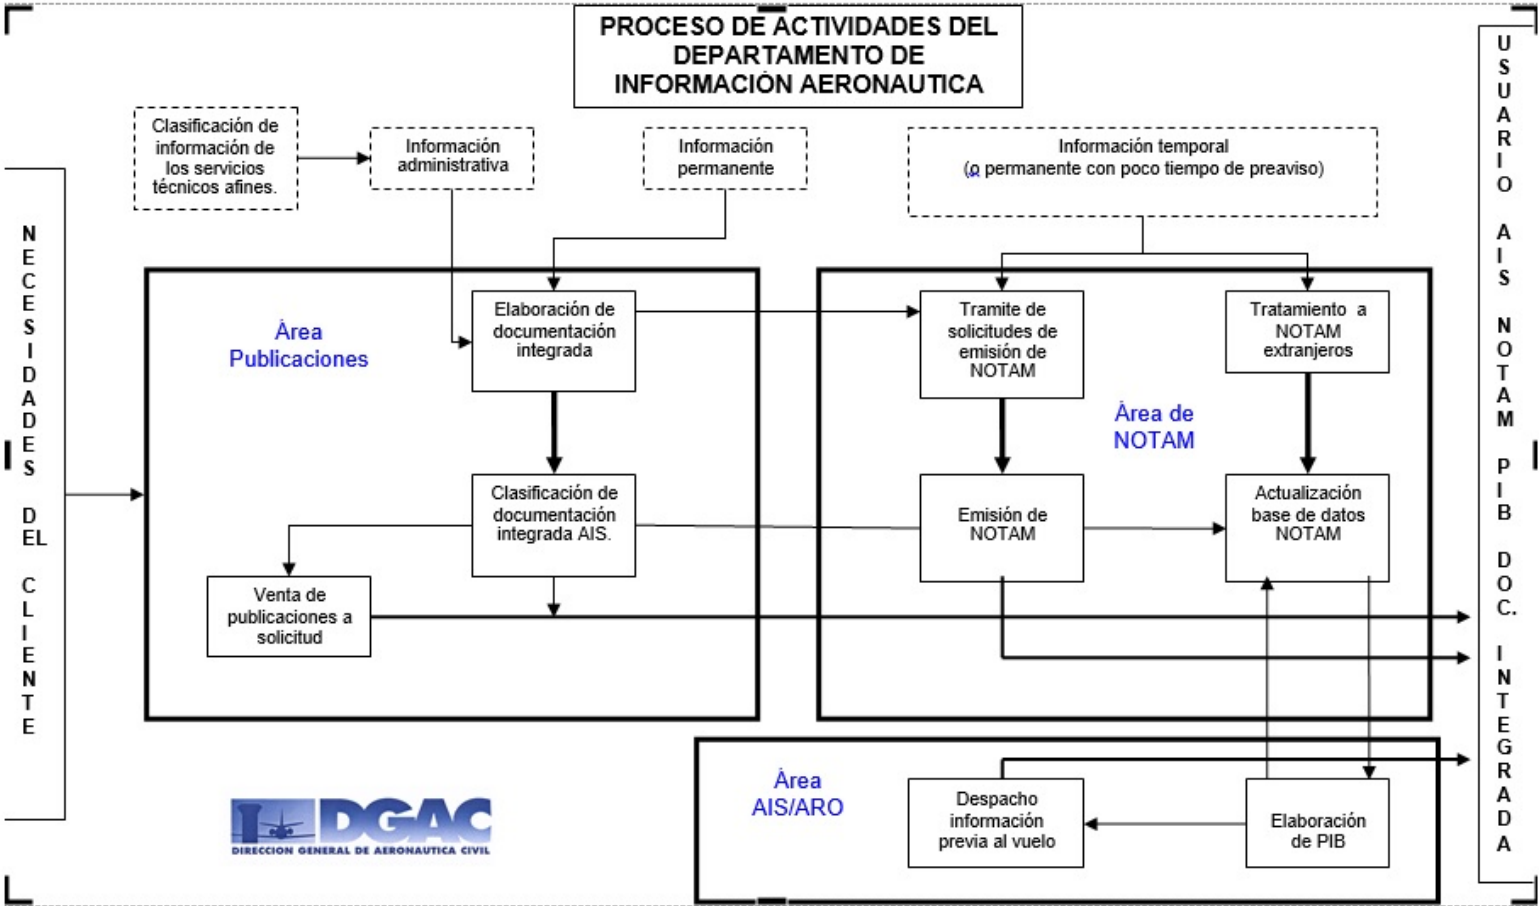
PROCESO DE ACTIVIDADES DEL DEPARTAMENTO DE INFORMACIÓN AERONAUTICA

NECESIDADES DEL CLIENTE

Clasificación de información de los servicios técnicos afines.

Información administrativa

Información permanente

Información temporal
(o permanente con poco tiempo de preaviso)

USUARIO AIS NOTAM PIB DOC. INTEGRADA

Área Publicaciones

Elaboración de documentación integrada

Clasificación de documentación integrada AIS.

Venta de publicaciones a solicitud

Tramite de solicitudes de emisión de NOTAM

Tratamiento a NOTAM extranjeros

Área de NOTAM

Emisión de NOTAM

Actualización base de datos NOTAM

Área AIS/ARO

Despacho información previa al vuelo

Elaboración de PIB

DGAC
DIRECCION GENERAL DE AERONAUTICA CIVIL